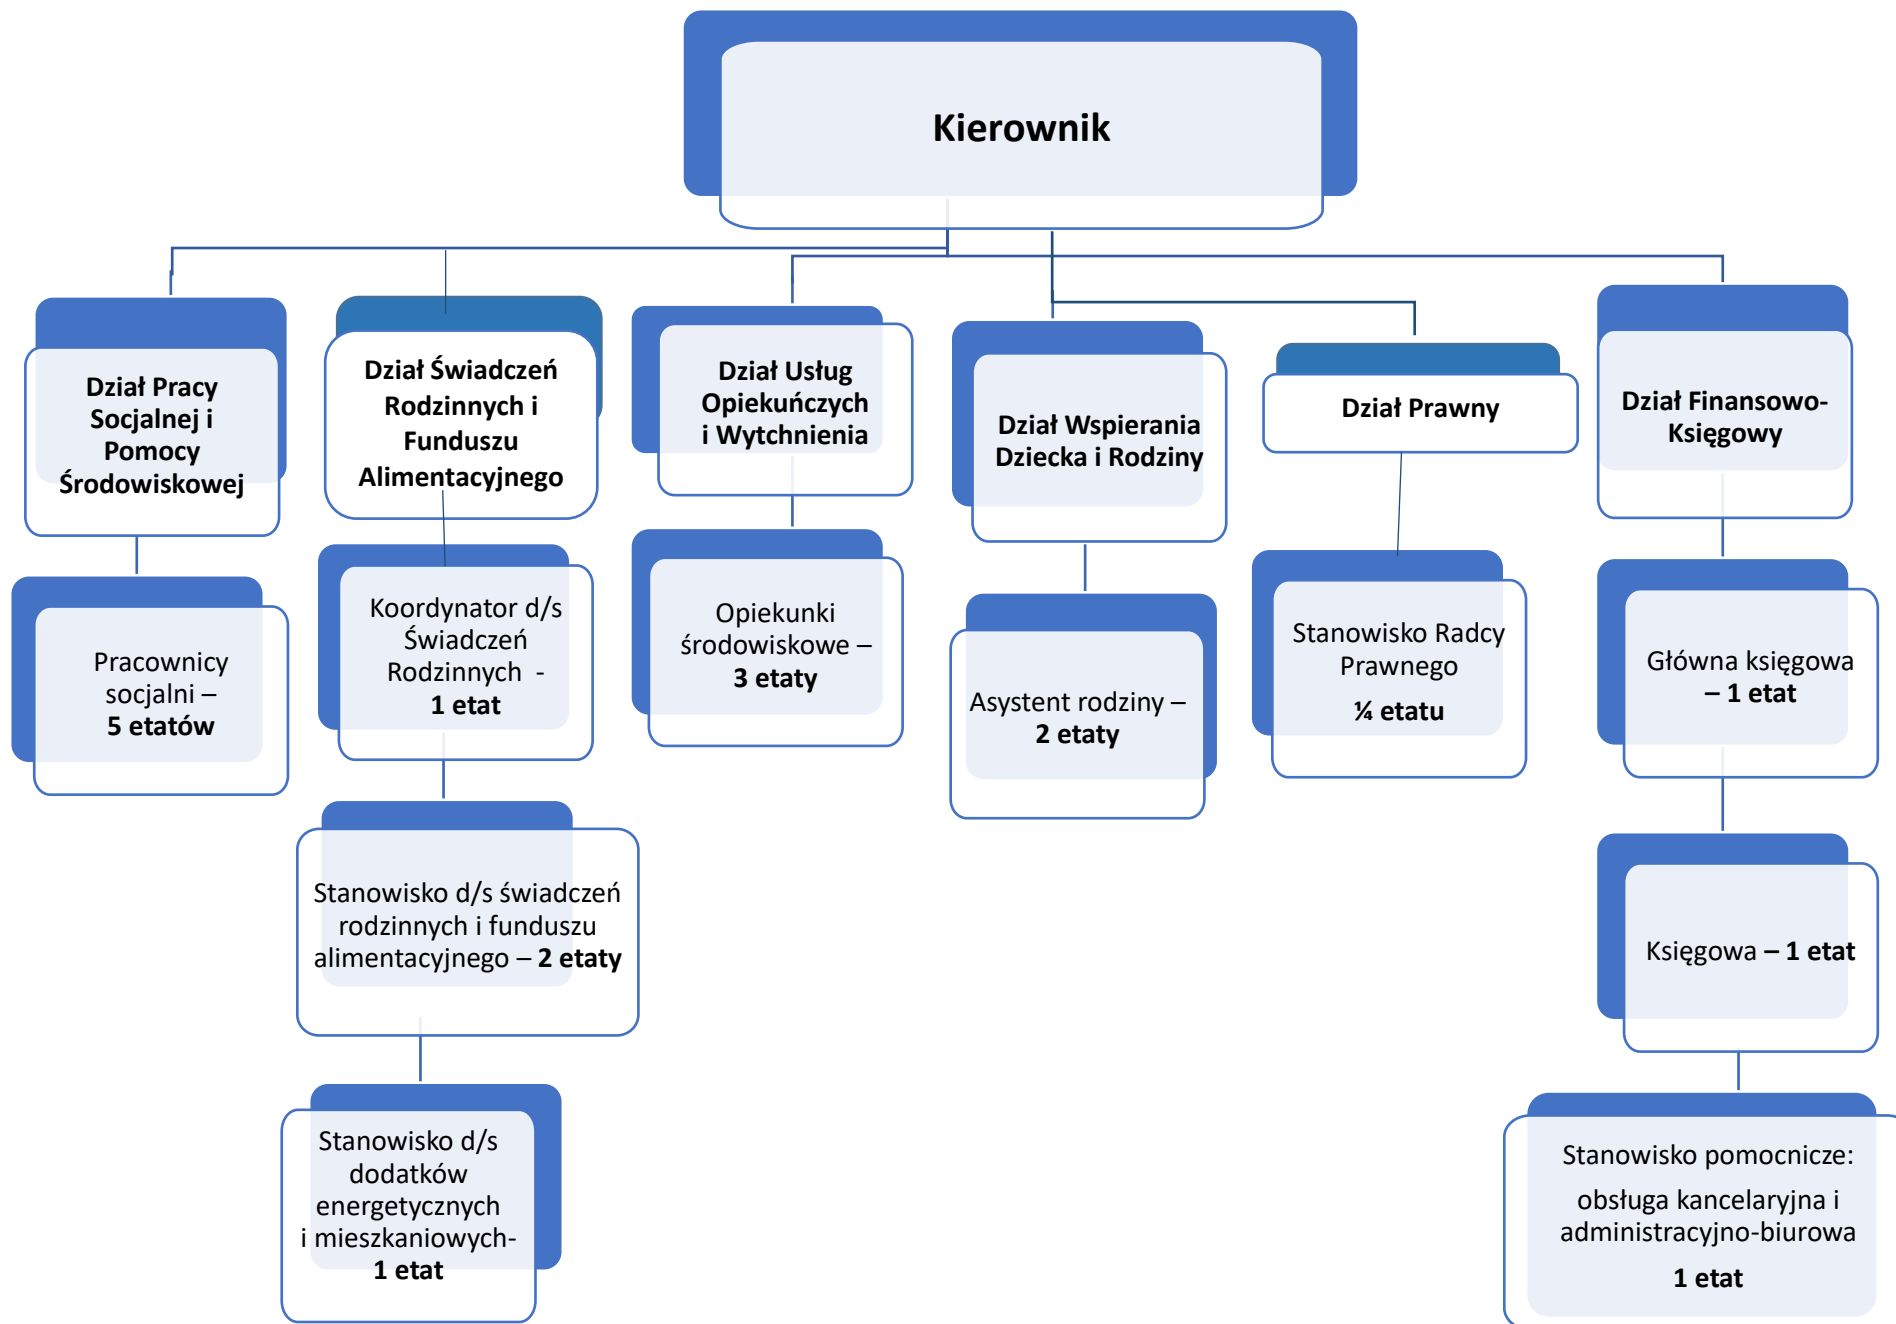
Kierownik

Dział Pracy Socjalnej i Pomocy Środowiskowej

Pracownicy socjalni – 5 etatów

Dział Świadczeń Rodzinnych i Funduszu Alimentacyjnego

Koordynator d/s Świadczeń Rodzinnych - 1 etat

Stanowisko d/s świadczeń rodzinnych i funduszu alimentacyjnego – 2 etaty

Stanowisko d/s dodatków energetycznych i mieszkaniowych- 1 etat

Dział Usług Opiekuńczych i Wytchnienia

Opiekunki środowiskowe – 3 etaty

Dział Wspierania Dziecka i Rodziny

Asystent rodziny – 2 etaty

Dział Prawny

Stanowisko Radcy Prawnego ¼ etatu

Dział Finansowo-Księgowy

Główna księgowa – 1 etat

Księgowa – 1 etat

Stanowisko pomocnicze: obsługa kancelaryjna i administracyjno-biurowa 1 etat